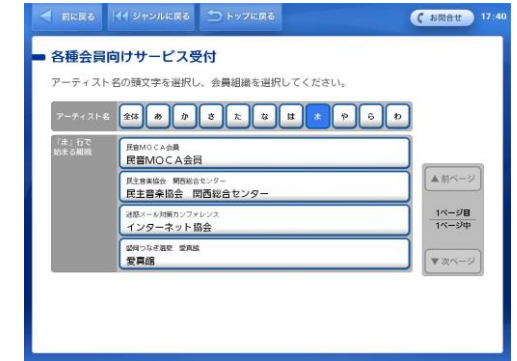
◀ 前に戻る　|◀◀ ジャンルに戻る　⮌ トップに戻る　( お問合せ　17:40

各種会員向けサービス受付

アーティスト名の頭文字を選択し、会員組織を選択してください。

アーティスト名　全体　あ　か　さ　た　な　は　ま　や　ら　わ

「ま」行で始まる組織

民音MOCA会員
民音MOCA会員

民主音楽協会 関西総合センター
民主音楽協会　関西総合センター

迷惑メール対策カンファレンス
インターネット協会

盛岡つなぎ温泉 愛真館
愛真舘

▲前ページ

1ページ目
1ページ中

▼次ページ